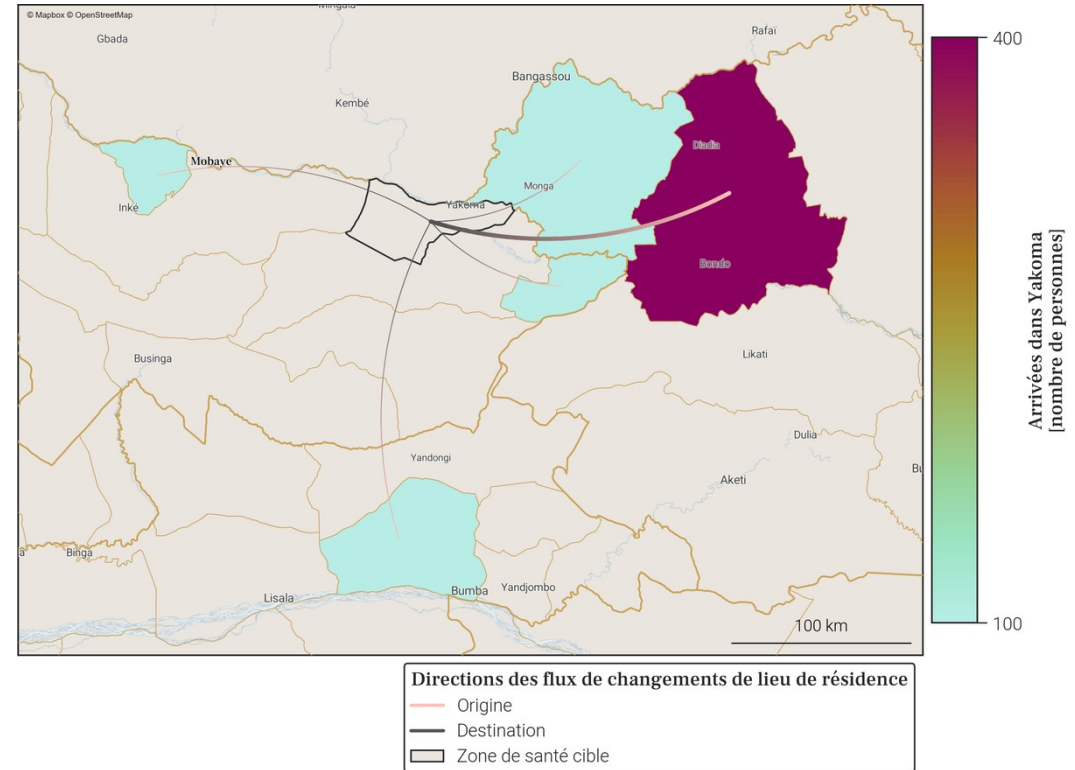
© Mapbox © OpenStreetMap

Mingala

Gbada

Rafaï

Bangassou

Kembé

Mobaye

Diadia

Monga

Yakoma

Inké

Bondo

Likati

Businga

Dulia

Aketi

Bu

Yandongi

Binga

Bumba

Yandjombo

Lisala

100 km

400

Arrivées dans Yakoma [nombre de personnes]

100

Directions des flux de changements de lieu de résidence

Origine

Destination

Zone de santé cible